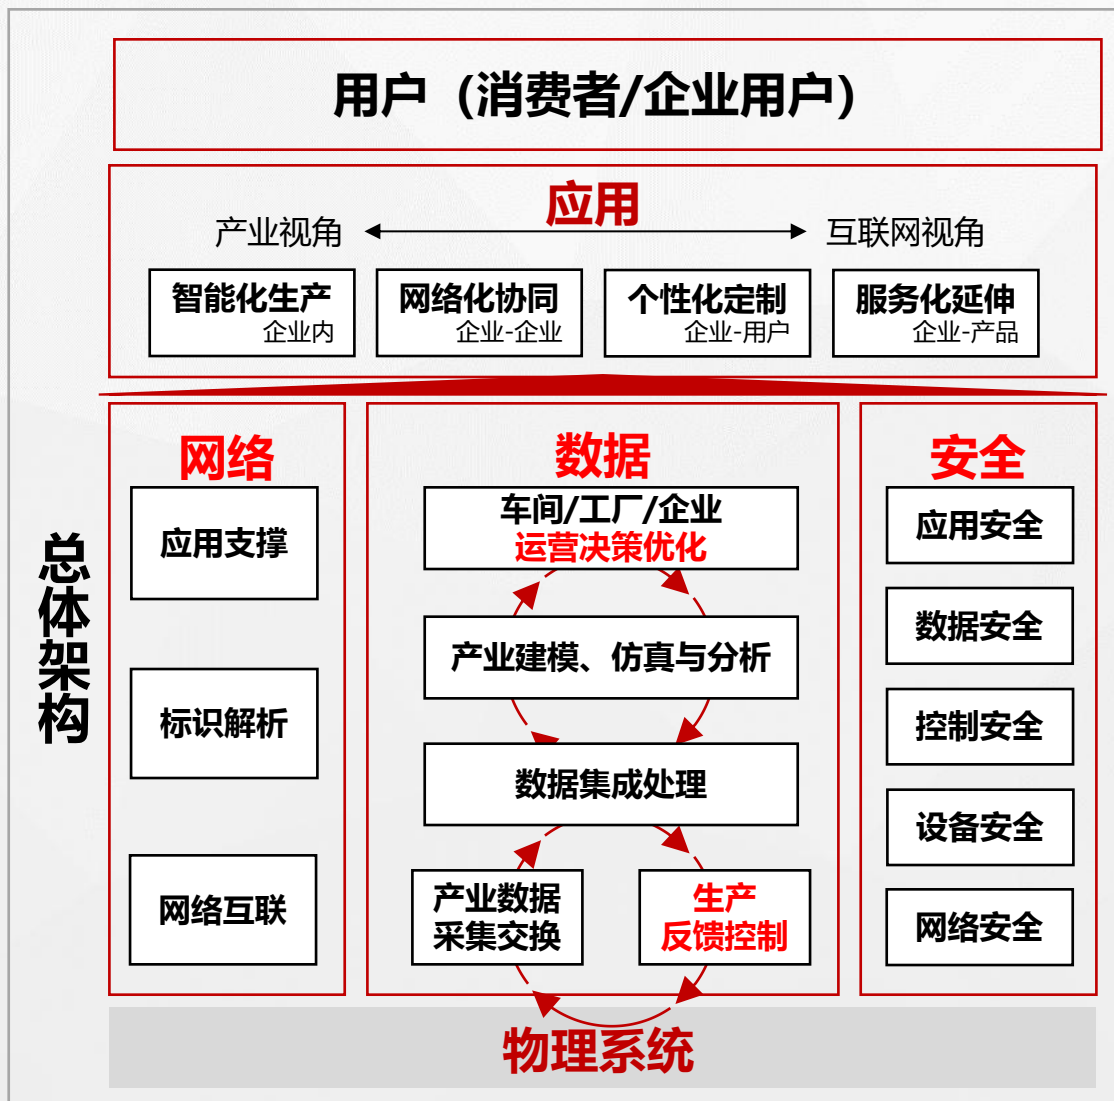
用户（消费者/企业用户）

应用

产业视角 互联网视角

智能化生产
企业内

网络化协同
企业-企业

个性化定制
企业-用户

服务化延伸
企业-产品

总体架构

网络

应用支撑

标识解析

网络互联

数据

车间/工厂/企业
运营决策优化

产业建模、仿真与分析

数据集成处理

产业数据
采集交换

生产
反馈控制

安全

应用安全

数据安全

控制安全

设备安全

网络安全

物理系统